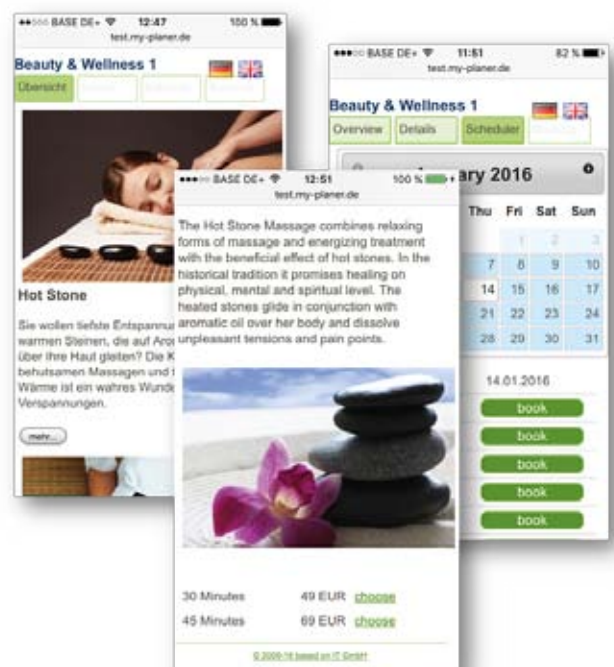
●●○○○ BASE DE+ 12:47 100 %
test.my-planer.de

Beauty & Wellness 1

Übersicht

Hot Stone

Sie wollen tiefste Entspannu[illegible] warmen Steinen, die auf Aro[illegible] über ihre Haut gleiten? Die K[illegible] behutsamen Massagen und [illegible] Wärme ist ein wahres Wund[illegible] Verspannungen.

mehr...

●●○○○ BASE DE+ 11:51 82 %
test.my-planer.de

Beauty & Wellness 1

Overview Details Scheduler

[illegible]ary 2016

| Thu | Fri | Sat | Sun |
|---|---|---|---|
| | 1 | 2 | 3 |
| 7 | 8 | 9 | 10 |
| 14 | 15 | 16 | 17 |
| 21 | 22 | 23 | 24 |
| 28 | 29 | 30 | 31 |

14.01.2016

book
book
book
book
book

●●○○○ BASE DE+ 12:51 100 %
test.my-planer.de

The Hot Stone Massage combines relaxing forms of massage and energizing treatment with the beneficial effect of hot stones. In the historical tradition it promises healing on physical, mental and spiritual level. The heated stones glide in conjunction with aromatic oil over her body and dissolve unpleasant tensions and pain points.

30 Minutes 49 EUR choose
45 Minutes 69 EUR choose

© 2009-16 based on IT GmbH